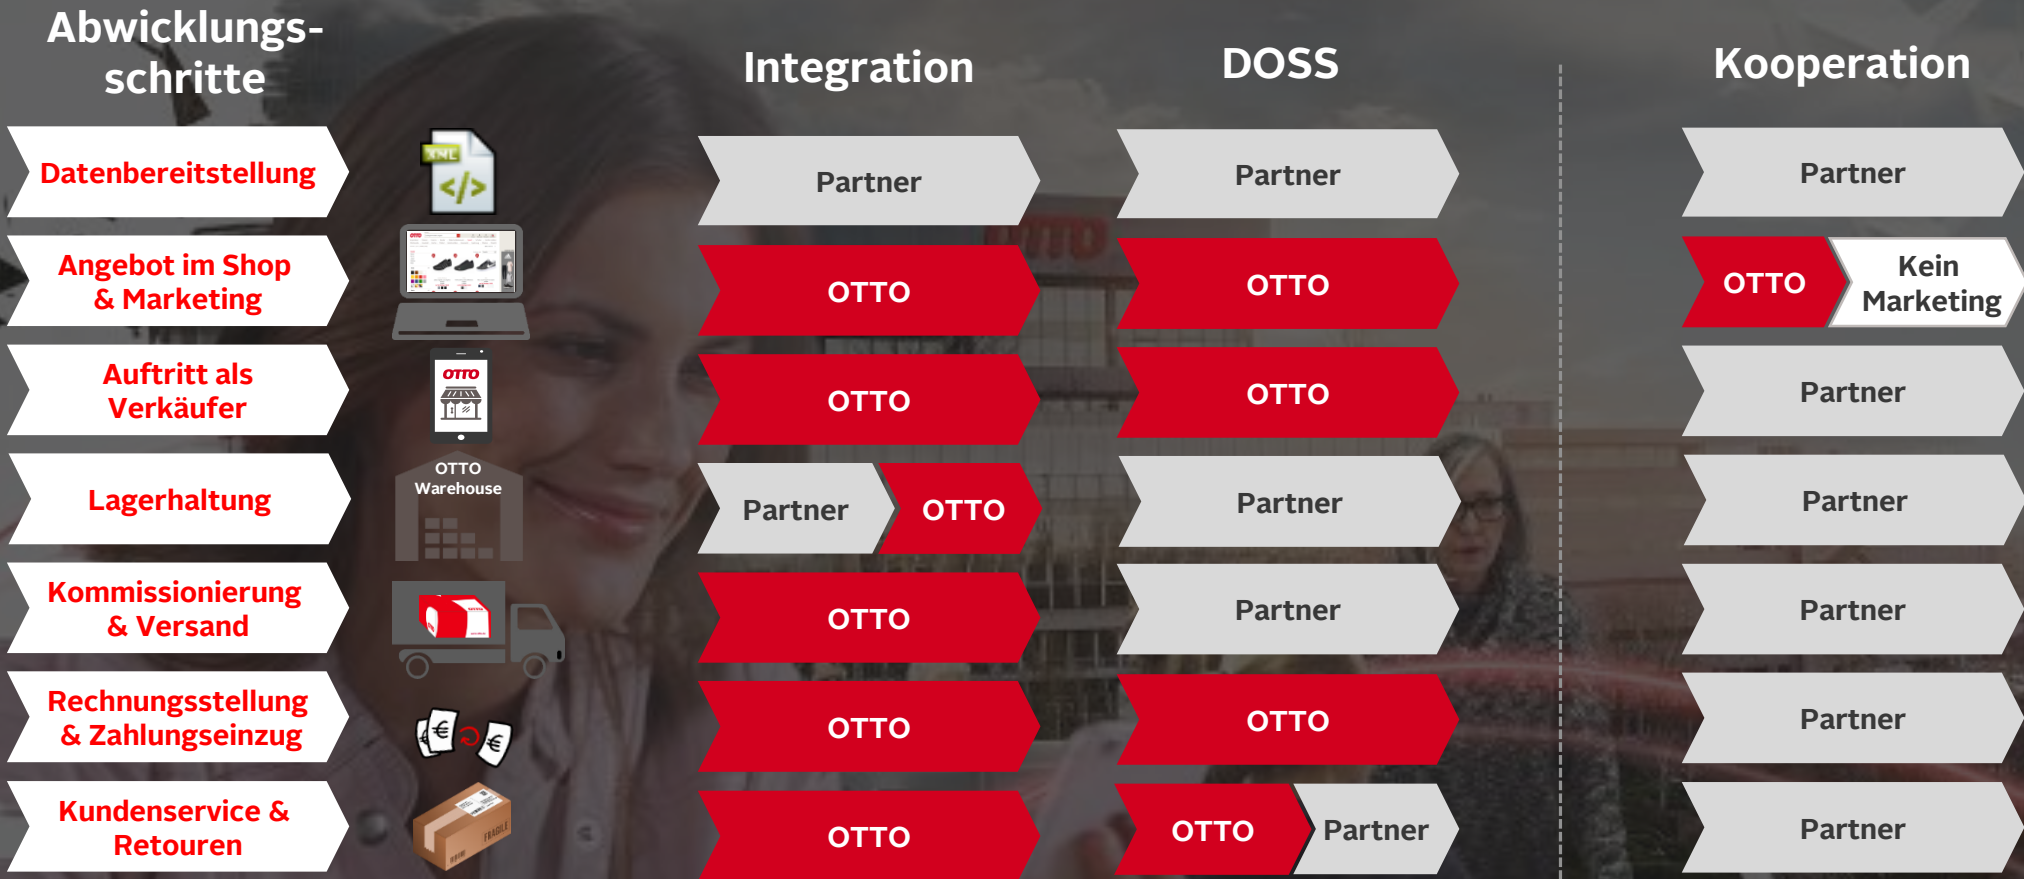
| Abwicklungsschritte | | Integration | DOSS | Kooperation |
|---|---|---|---|---|
| Datenbereitstellung | XML </> | Partner | Partner | Partner |
| Angebot im Shop & Marketing | | OTTO | OTTO | OTTO Kein Marketing |
| Auftritt als Verkäufer | OTTO | OTTO | OTTO | Partner |
| Lagerhaltung | OTTO Warehouse | Partner OTTO | Partner | Partner |
| Kommissionierung & Versand | | OTTO | Partner | Partner |
| Rechnungsstellung & Zahlungseinzug | € € | OTTO | OTTO | Partner |
| Kundenservice & Retouren | FRAGILE | OTTO | OTTO Partner | Partner |